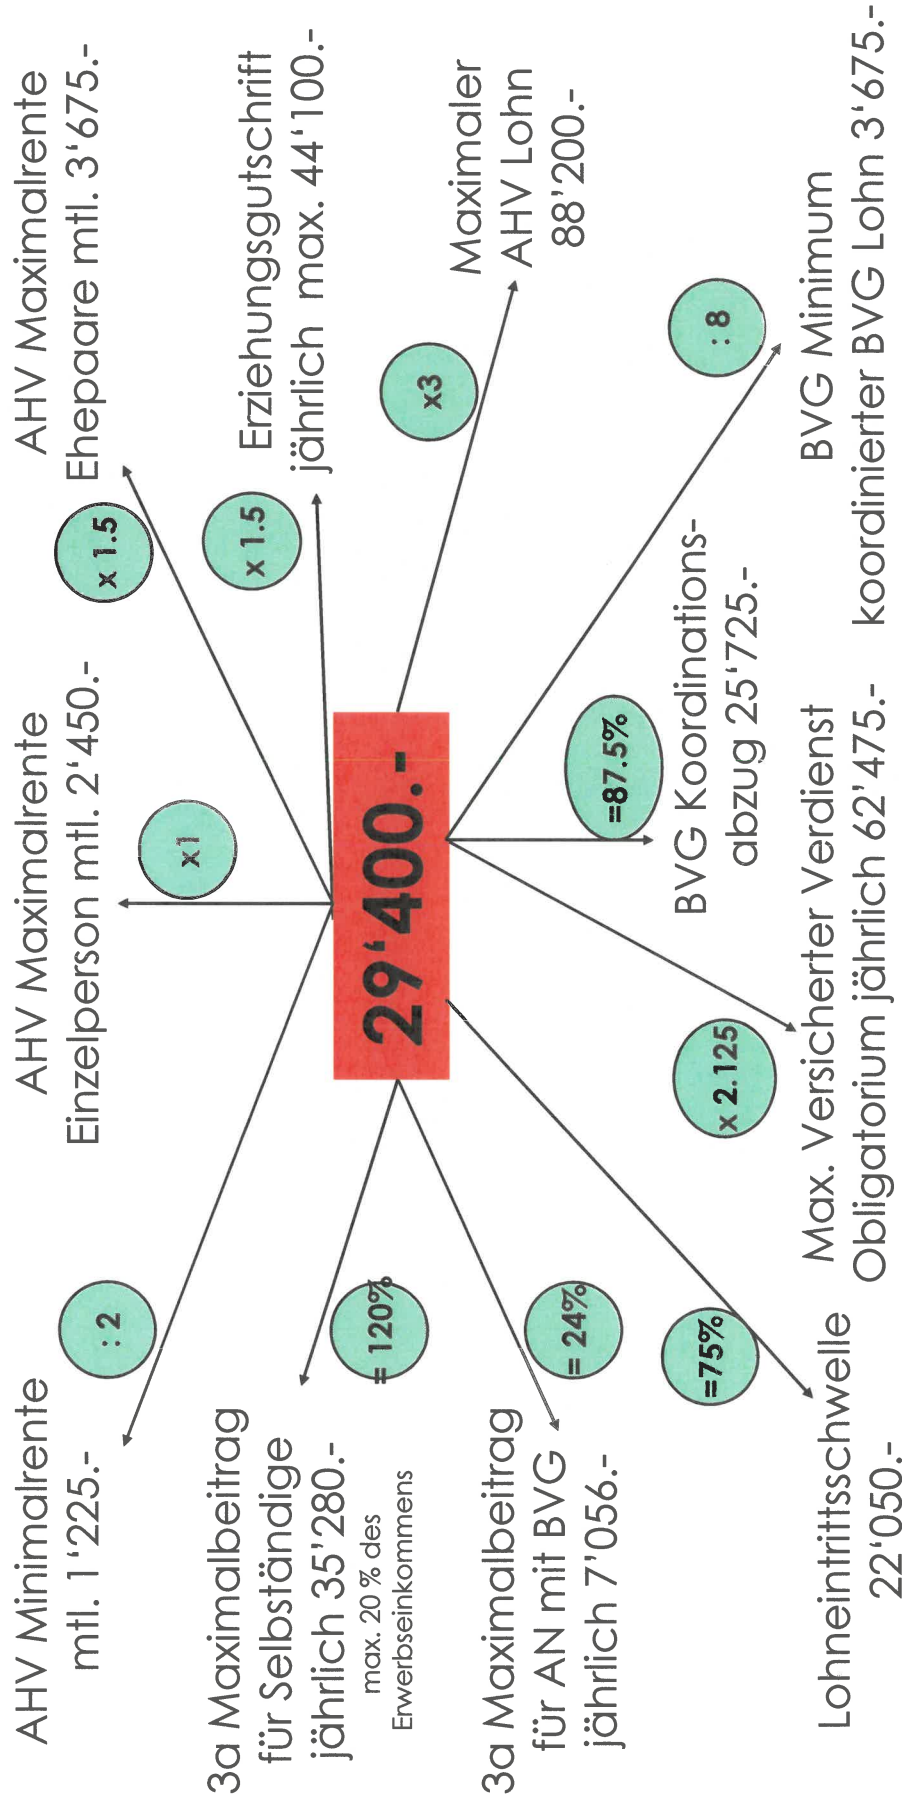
AHV Maximalrente Ehepaare mtl. 3'675.-

Erziehungsgutschrift jährlich max. 44'100.-

Maximaler AHV Lohn 88'200.-

BVG Minimum koordinierter BVG Lohn 3'675.-

x 1.5

x 1.5

x3

: 8

AHV Maximalrente Einzelperson mtl. 2'450.-

x1

29'400.-

=87.5%

BVG Koordinationsabzug 25'725.-

x 2.125

Max. Versicherter Verdienst Obligatorium jährlich 62'475.-

AHV Minimalrente mtl. 1'225.-

: 2

= 120%

3a Maximalbeitrag für Selbständige jährlich 35'280.-
max. 20 % des Erwerbseinkommens

= 24%

3a Maximalbeitrag für AN mit BVG jährlich 7'056.-

=75%

Lohneintrittsschwelle 22'050.-